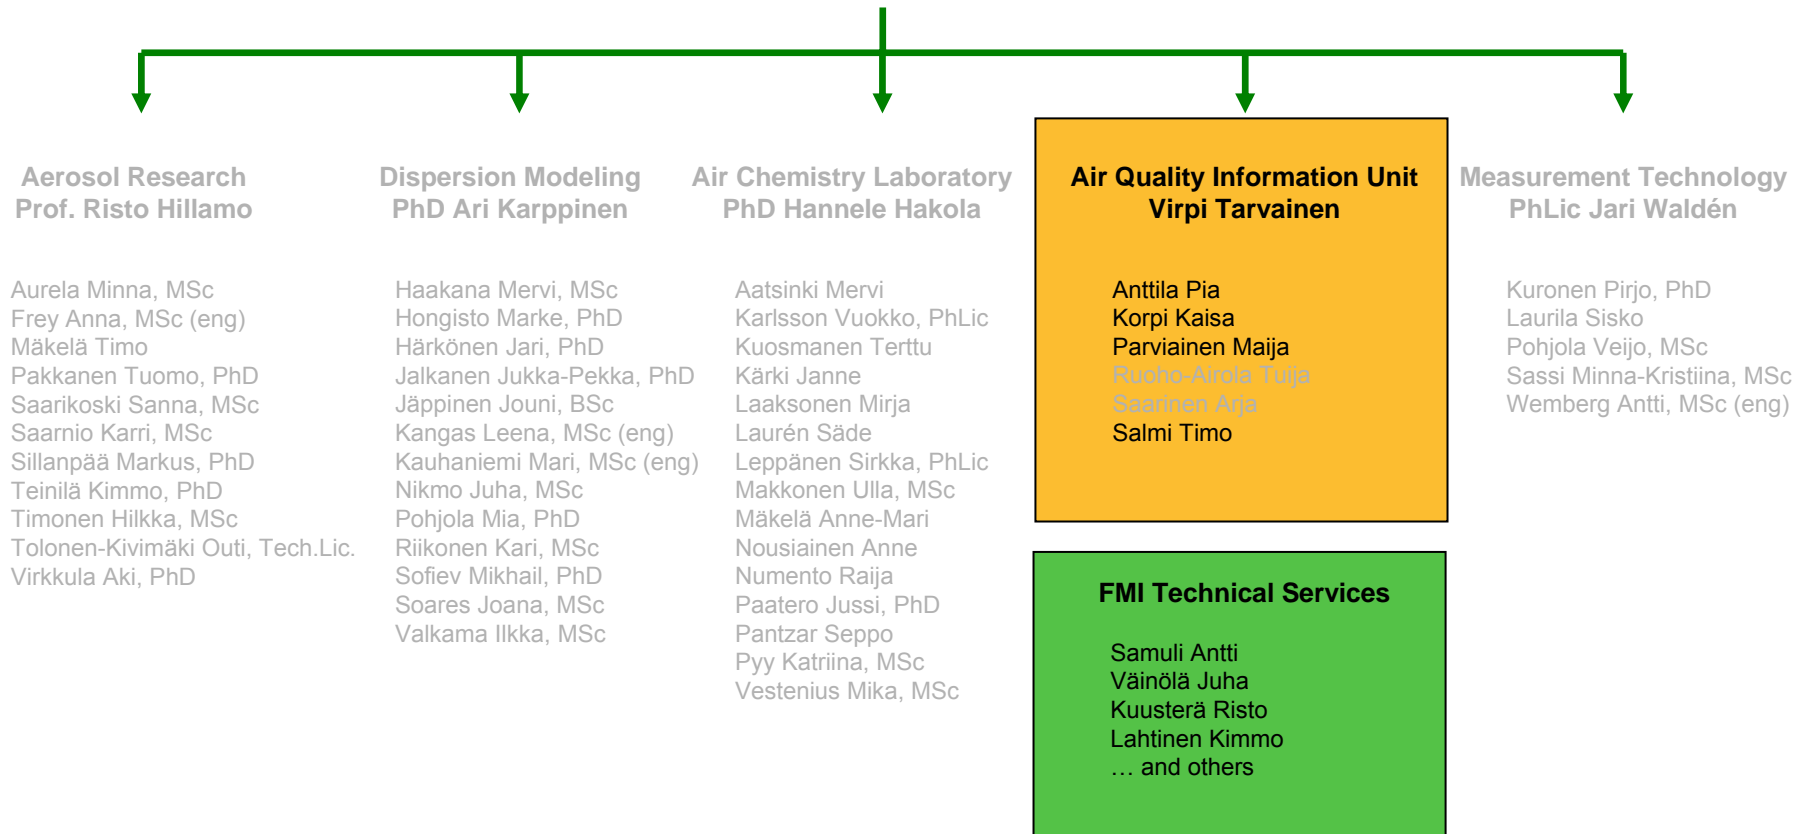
Aerosol Research
Prof. Risto Hillamo

Aurela Minna, MSc
Frey Anna, MSc (eng)
Mäkelä Timo
Pakkanen Tuomo, PhD
Saarikoski Sanna, MSc
Saarnio Karri, MSc
Sillanpää Markus, PhD
Teinilä Kimmo, PhD
Timonen Hilkka, MSc
Tolonen-Kivimäki Outi, Tech.Lic.
Virkkula Aki, PhD

Dispersion Modeling
PhD Ari Karppinen

Haakana Mervi, MSc
Hongisto Marke, PhD
Härkönen Jari, PhD
Jalkanen Jukka-Pekka, PhD
Jäppinen Jouni, BSc
Kangas Leena, MSc (eng)
Kauhaniemi Mari, MSc (eng)
Nikmo Juha, MSc
Pohjola Mia, PhD
Riikonen Kari, MSc
Sofiev Mikhail, PhD
Soares Joana, MSc
Valkama Ilkka, MSc

Air Chemistry Laboratory
PhD Hannele Hakola

Aatsinki Mervi
Karlsson Vuokko, PhLic
Kuosmanen Terttu
Kärki Janne
Laaksonen Mirja
Laurén Säde
Leppänen Sirkka, PhLic
Makkonen Ulla, MSc
Mäkelä Anne-Mari
Nousiainen Anne
Numento Raija
Paatero Jussi, PhD
Pantzar Seppo
Pyy Katriina, MSc
Vestenius Mika, MSc

Air Quality Information Unit
Virpi Tarvainen

Anttila Pia
Korpi Kaisa
Parviainen Maija
Ruoho-Airola Tuija
Saarinen Arja
Salmi Timo

FMI Technical Services

Samuli Antti
Väinölä Juha
Kuusterä Risto
Lahtinen Kimmo
… and others

Measurement Technology
PhLic Jari Waldén

Kuronen Pirjo, PhD
Laurila Sisko
Pohjola Veijo, MSc
Sassi Minna-Kristiina, MSc
Wemberg Antti, MSc (eng)